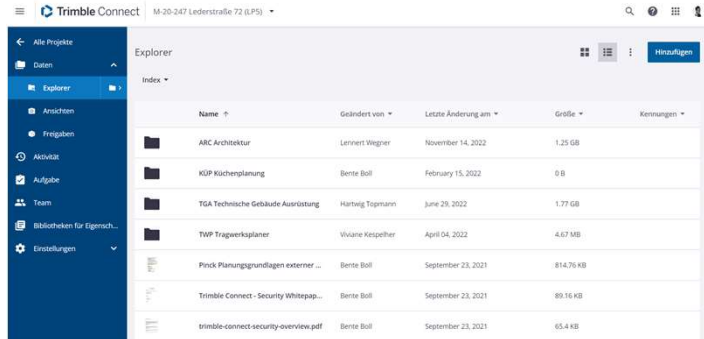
Trimble Connect M-20-247 Lederstraße 72 (LP5)

Alle Projekte
Daten
Explorer
Ansichten
Freigaben
Aktivität
Aufgabe
Team
Bibliotheken für Eigensch...
Einstellungen

Explorer
Hinzufügen
Index

| Name ↑ | Geändert von | Letzte Änderung am | Größe | Kennungen |
|---|---|---|---|---|
| ARC Architektur | Lennert Wegner | November 14, 2022 | 1.25 GB | |
| KÜP Küchenplanung | Bente Boll | February 15, 2022 | 0 B | |
| TGA Technische Gebäude Ausrüstung | Hartwig Topmann | June 29, 2022 | 1.77 GB | |
| TWP Tragwerksplaner | Viviane Kespelher | April 04, 2022 | 4.67 MB | |
| Pinck Planungsgrundlagen externer ... | Bente Boll | September 23, 2021 | 814.76 KB | |
| Trimble Connect - Security Whitepap... | Bente Boll | September 23, 2021 | 89.16 KB | |
| trimble-connect-security-overview.pdf | Bente Boll | September 23, 2021 | 65.4 KB | |